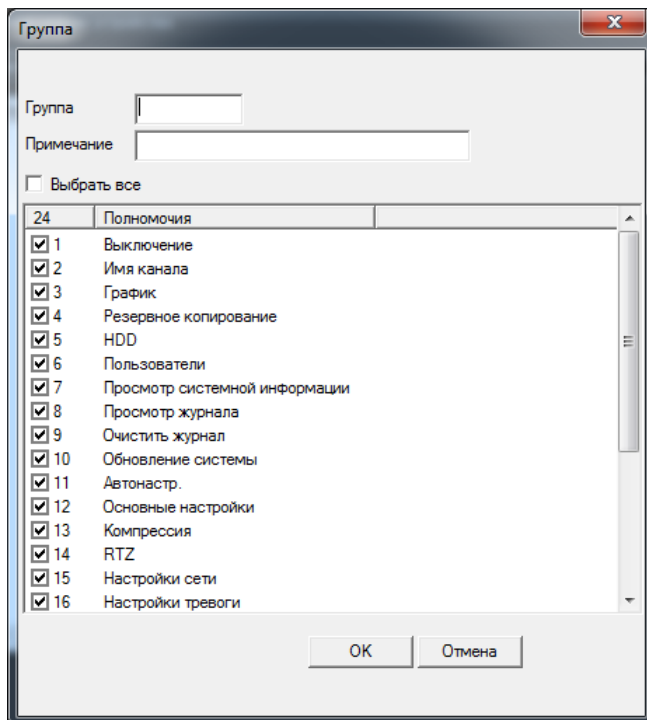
Группа

Группа

Примечание

Выбрать все

| 24 | Полномочия |
|---|---|
| 1 | Выключение |
| 2 | Имя канала |
| 3 | График |
| 4 | Резервное копирование |
| 5 | HDD |
| 6 | Пользователи |
| 7 | Просмотр системной информации |
| 8 | Просмотр журнала |
| 9 | Очистить журнал |
| 10 | Обновление системы |
| 11 | Автонастр. |
| 12 | Основные настройки |
| 13 | Компрессия |
| 14 | RTZ |
| 15 | Настройки сети |
| 16 | Настройки тревоги |

OK Отмена